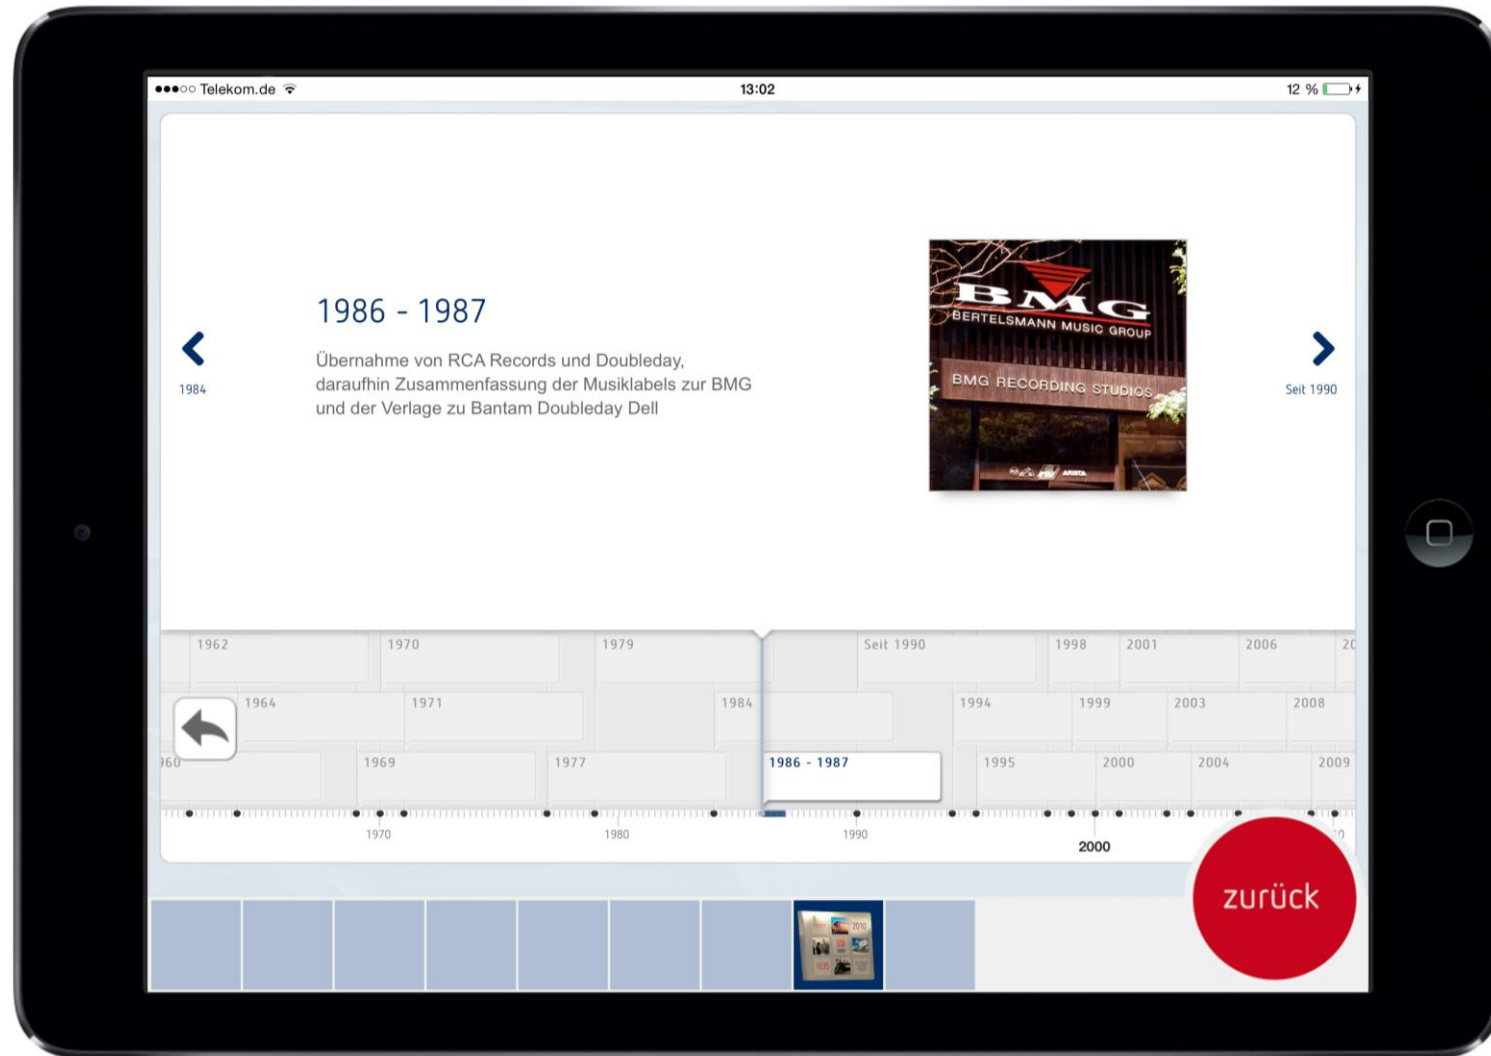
●●●○○ Telekom.de 13:02 12 %

1986 - 1987

Übernahme von RCA Records und Doubleday, daraufhin Zusammenfassung der Musiklabels zur BMG und der Verlage zu Bantam Doubleday Dell

1984

Seit 1990

BMG
BERTELSMANN MUSIC GROUP
BMG RECORDING STUDIOS
ARISTA

1962 1970 1979 Seit 1990 1998 2001 2006 20
1964 1971 1984 1994 1999 2003 2008
960 1969 1977 1986 - 1987 1995 2000 2004 2009

1970 1980 1990 2000

zurück